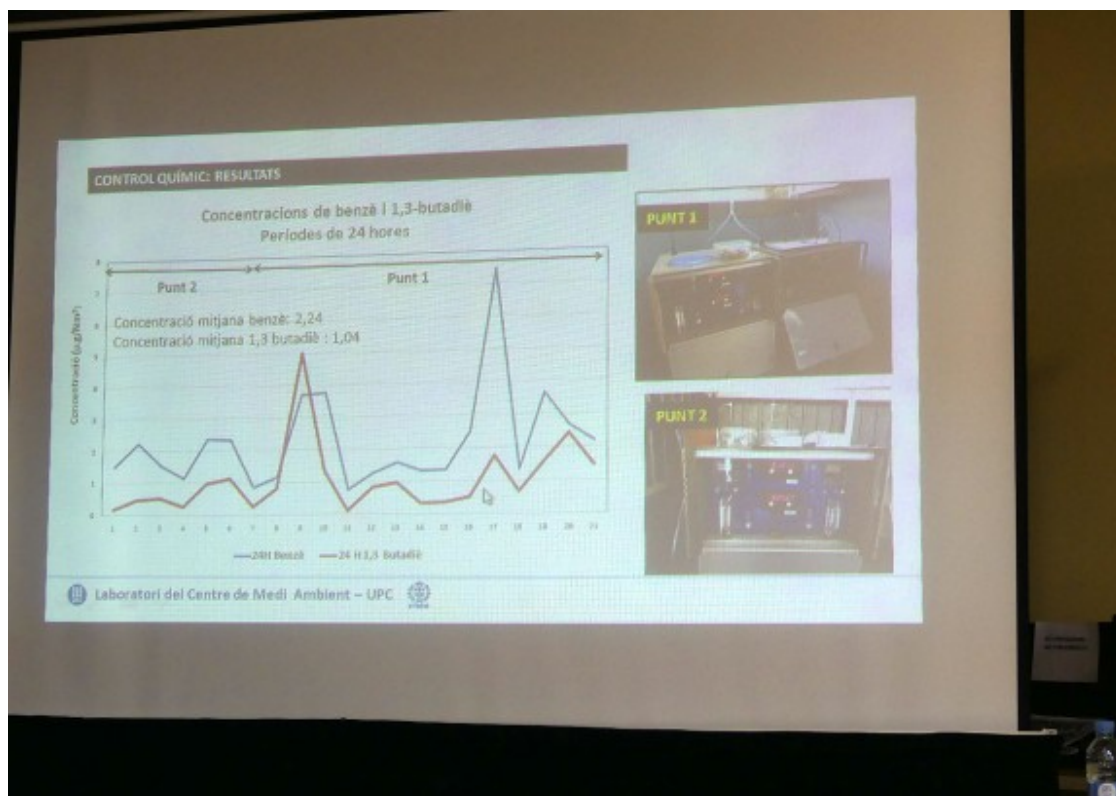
CONTROL QUÍMIC: RESULTATS

Concentracions de benzè i 1,3-butadiè
Períodes de 24 hores

Punt 2
Punt 1

Concentració mitjana benzè: 2,24
Concentració mitjana 1,3 butadiè : 1,04

Concentració (µg/Nm³)

8
7
6
5
4
3
2
1
0

1 2 3 4 5 6 7 8 9 10 11 12 13 14 15 16 17 18 19 20 21

24H Benzè
24 H 1,3 Butadiè

PUNT 1

PUNT 2

Laboratori del Centre de Medi Ambient – UPC